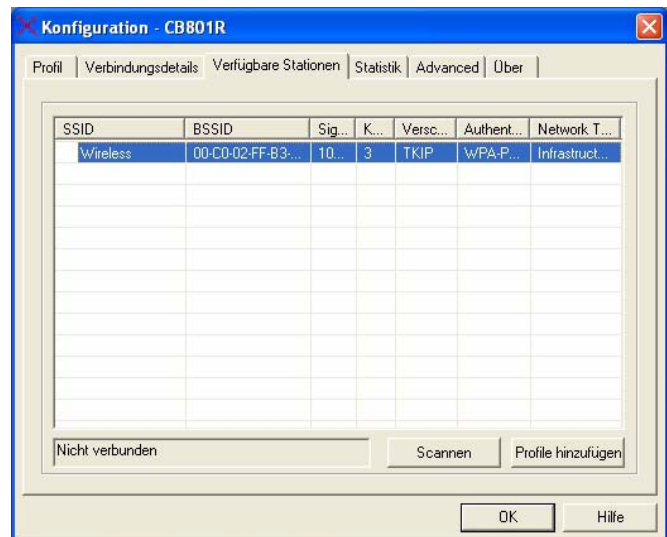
Konfiguration - CB801R

Profil | Verbindungsdetails | Verfügbare Stationen | Statistik | Advanced | Über

| SSID | BSSID | Sig... | K... | Versc... | Authent... | Network T... |
|---|---|---|---|---|---|---|
| Wireless | 00-C0-02-FF-B3-... | 10... | 3 | TKIP | WPA-P... | Infrastruct... |

Nicht verbunden

Scannen

Profile hinzufügen

OK

Hilfe